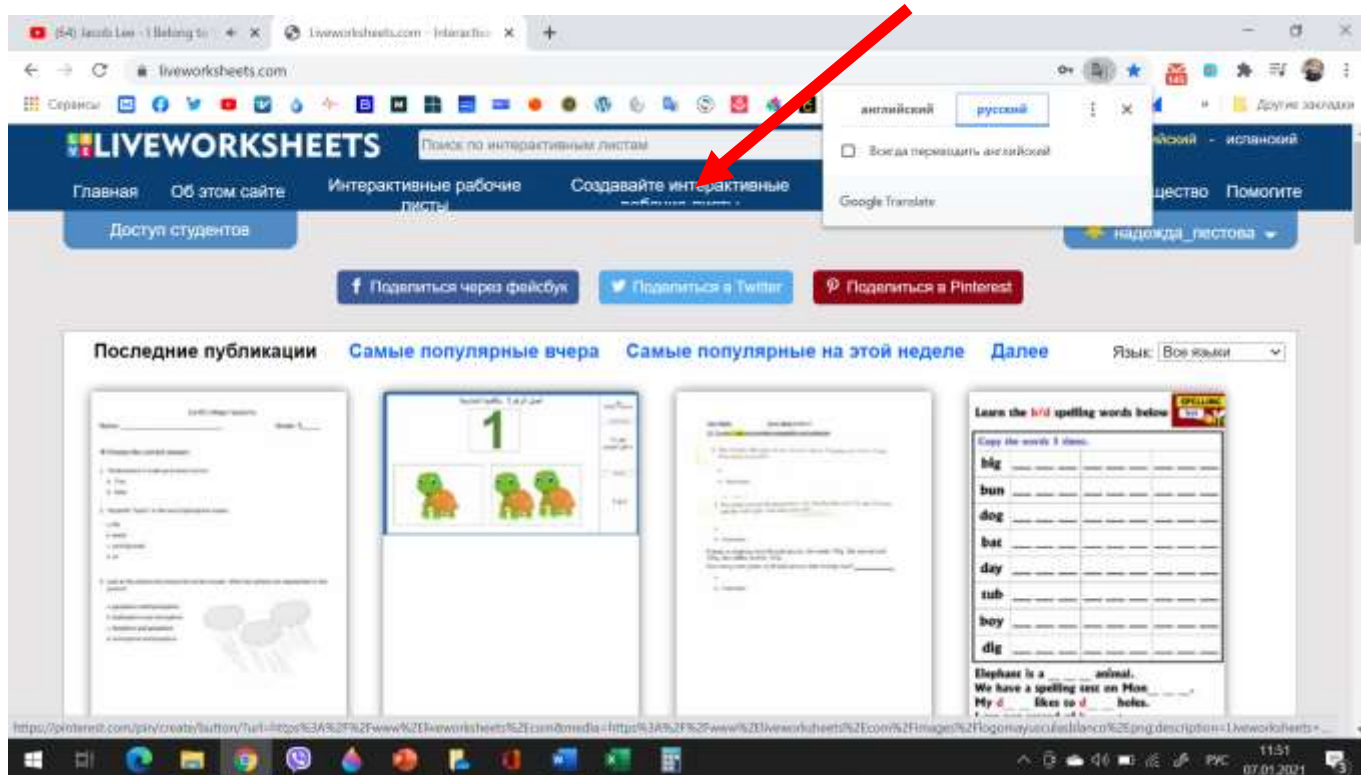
(54) Jacob Lee - I Belong to
Liveworksheets.com - Interactiv
liveworksheets.com
Сервисы
Другие закладки
английский
русский
Всегда переводить английский
Google Translate
LIVEWORKSHEETS
Поиск по интерактивным листам
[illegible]ский - испанский
Главная
Об этом сайте
Интерактивные рабочие листы
Создавайте интерактивные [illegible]
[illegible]щество
Помогите
Доступ студентов
надежда_пестова
Поделиться через фейсбук
Поделиться в Twitter
Поделиться в Pinterest
Последние публикации
Самые популярные вчера
Самые популярные на этой неделе
Далее
Язык:
Все языки
1
Learn the b/d spelling words below
SPELLING
Copy the words 3 times.
big
bun
dog
bat
day
sub
boy
dig
Elephant is a ___ animal.
We have a spelling test on Mon___.
My d___ likes to d___ holes.
https://pinterest.com/pin/create/button/?url=https%3A%2F%2Fwww%2Eliveworksheets%2Ecom&media=https%3A%2F%2Fwww%2Eliveworksheets%2Ecom%2Fimages%2Flogomayusculasblanco%2Epng&description=Liveworksheets+...
РУС
11:51
07.01.2021